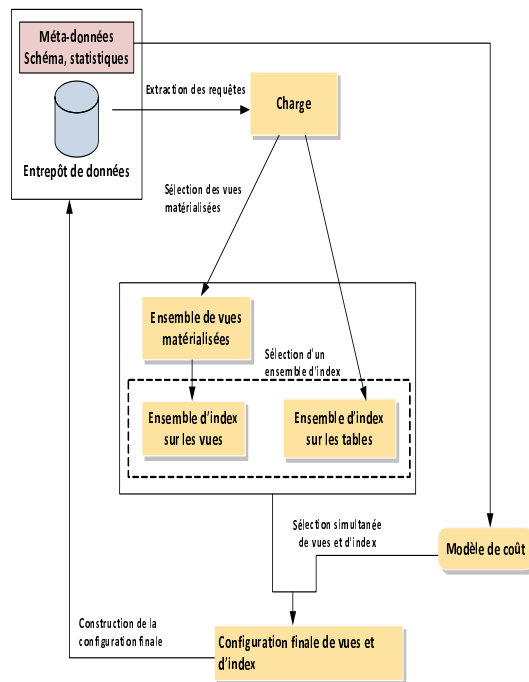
Méta-données
Schéma, statistiques

Entrepôt de données

Extraction des requêtes

Charge

Sélection des vues matérialisées

Ensemble de vues matérialisées

Sélection d'un ensemble d'index

Ensemble d'index sur les vues

Ensemble d'index sur les tables

Sélection simultanée de vues et d'index

Modèle de coût

Construction de la configuration finale

Configuration finale de vues et d'index